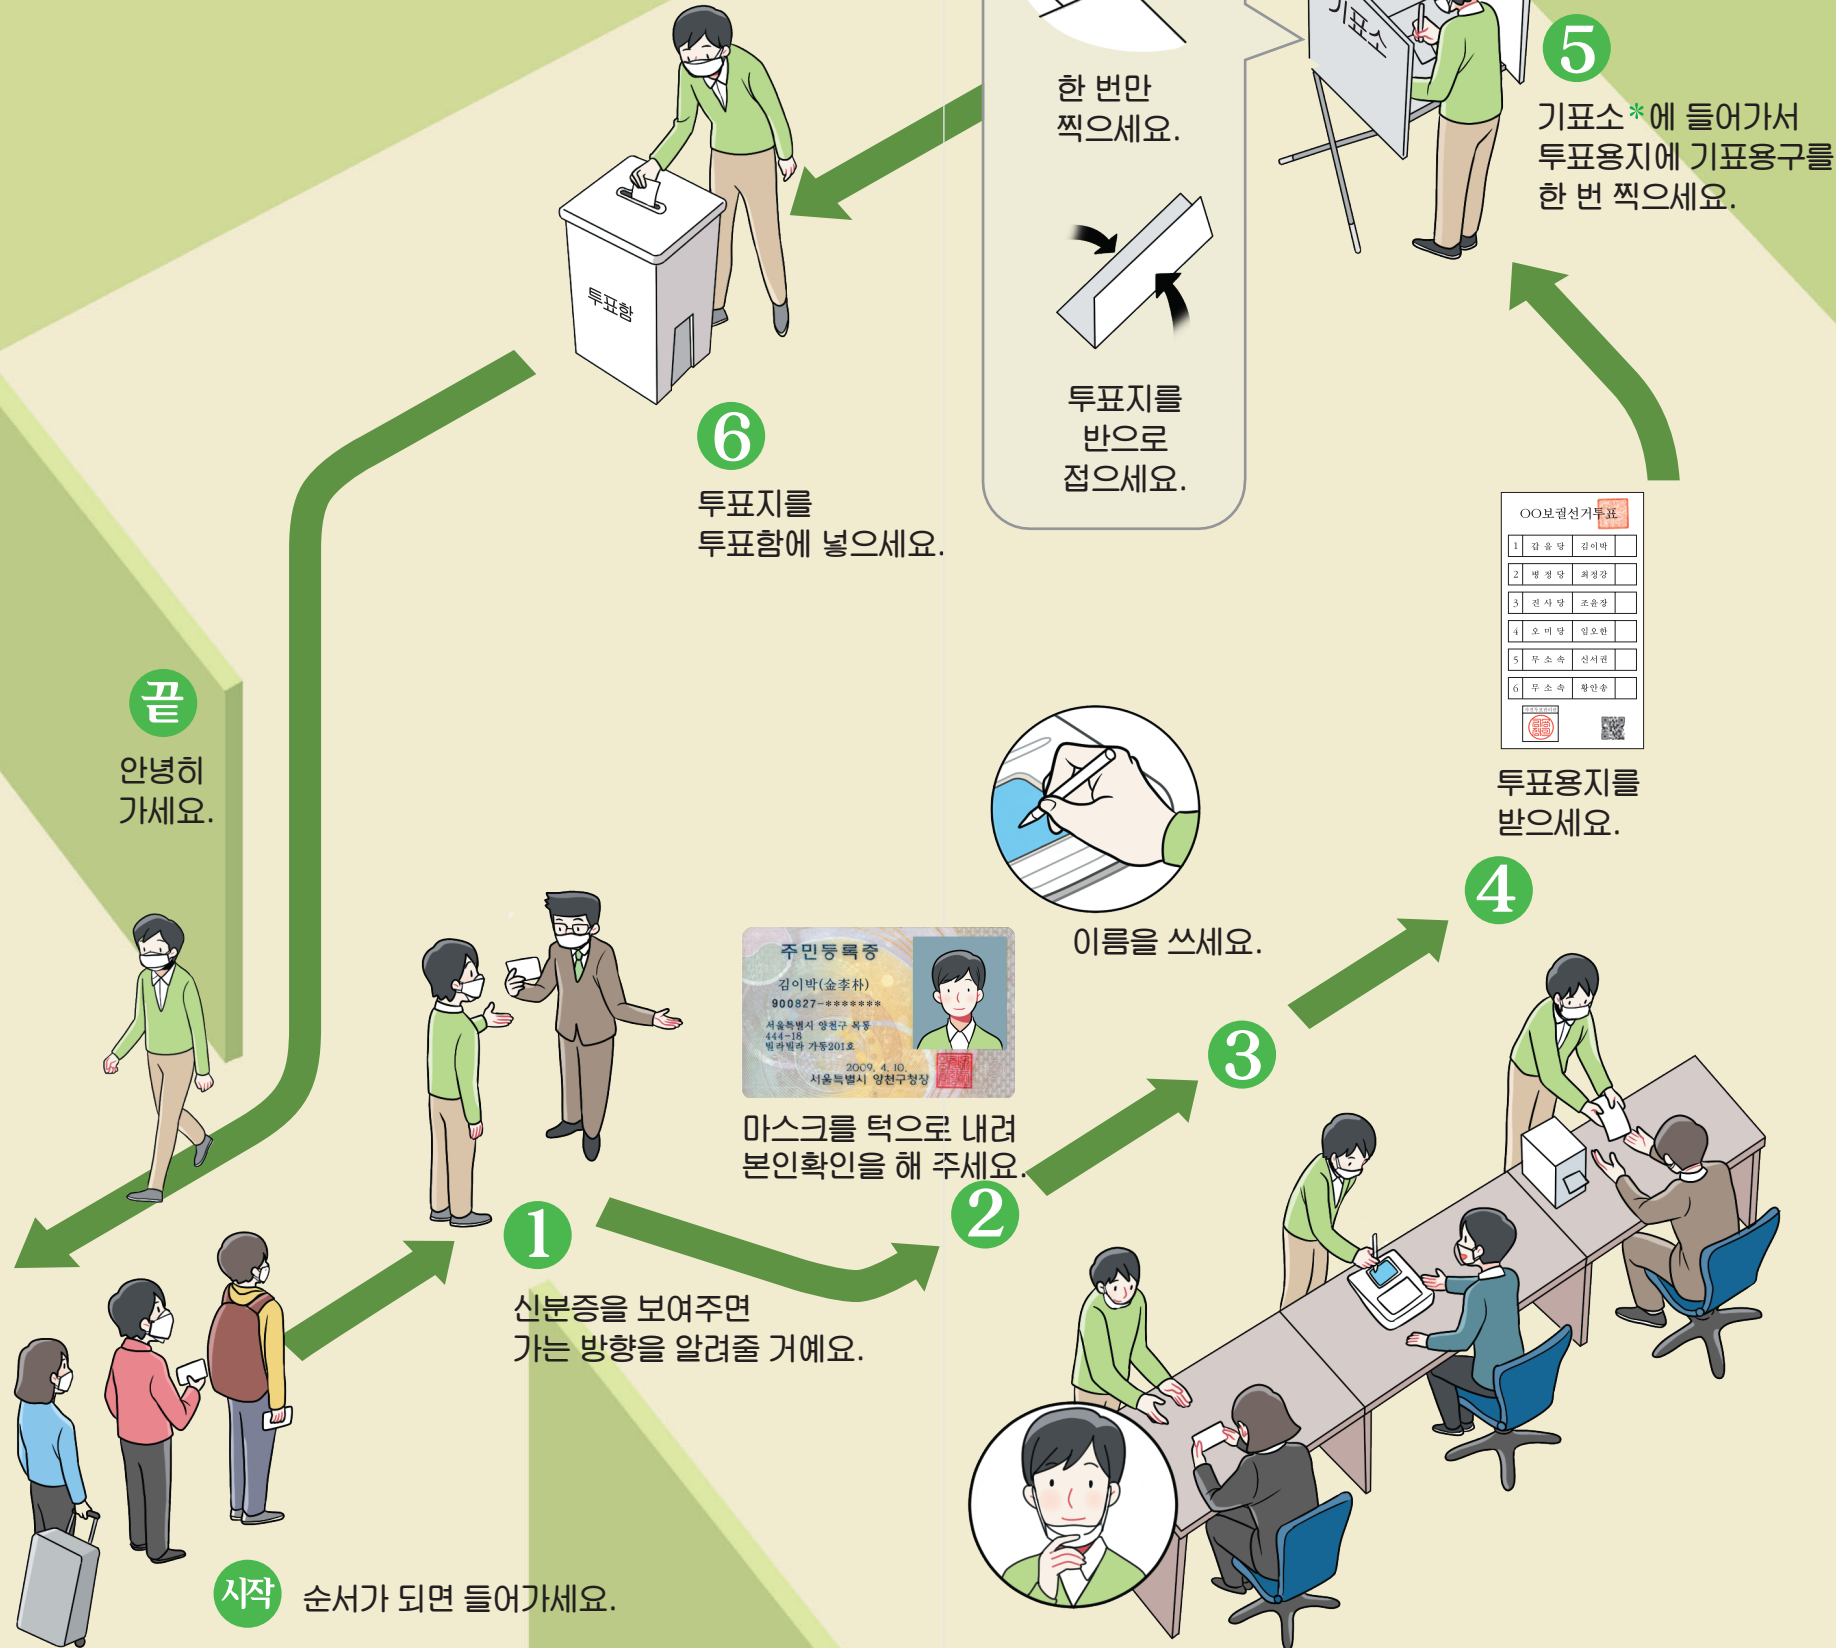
한 번만 찍으세요.

투표지를 반으로 접으세요.

기표소

5 기표소*에 들어가서 투표용지에 기표용구를 한 번 찍으세요.

투표함

6 투표지를 투표함에 넣으세요.

끝 안녕히 가세요.

OO보궐선거투표

| 1 | 갑 을 당 | 김이박 |
|---|---|---|
| 2 | 병 정 당 | 최정강 |
| 3 | 진 사 당 | 조윤장 |
| 4 | 오 미 당 | 임오한 |
| 5 | 무 소 속 | 신서권 |
| 6 | 무 소 속 | 황인송 |

투표용지를 받으세요.

이름을 쓰세요.

4

주민등록증
김이박(金李朴)
900827-*******
서울특별시 양천구 목동
444-18
빌라빌라 가동201호
2009. 4. 10.
서울특별시 양천구청장

마스크를 턱으로 내려 본인확인을 해 주세요.

3

2

1 신분증을 보여주면 가는 방향을 알려줄 거예요.

시작 순서가 되면 들어가세요.